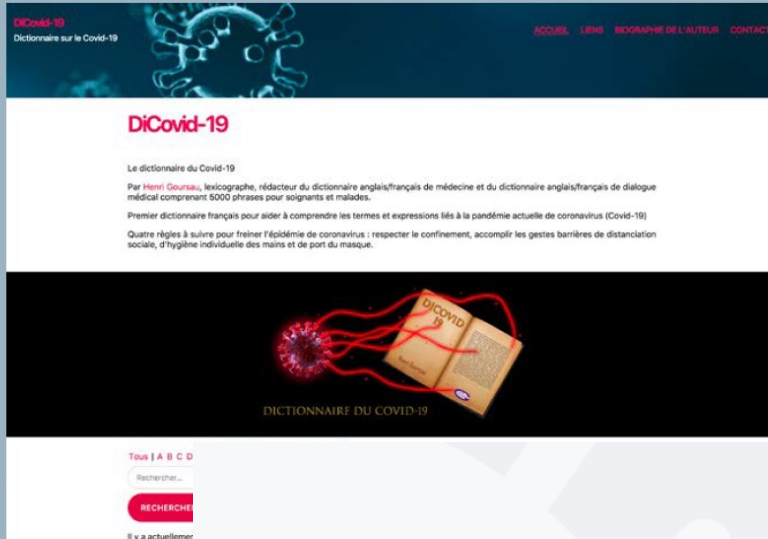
DiCovid-19
Dictionnaire sur le Covid-19

ACCUEIL LIENS BIOGRAPHIE DE L'AUTEUR CONTACT

DiCovid-19

Le dictionnaire du Covid-19

Par Henri Goursau, lexicographe, rédacteur du dictionnaire anglais/français de médecine et du dictionnaire anglais/français de dialogue médical comprenant 5000 phrases pour soignants et malades.

Premier dictionnaire français pour aider à comprendre les termes et expressions liés à la pandémie actuelle de coronavirus (Covid-19)

Quatre règles à suivre pour freiner l'épidémie de coronavirus : respecter le confinement, accomplir les gestes barrières de distanciation sociale, d'hygiène individuelle des mains et de port du masque.

DICOVID 19

DICTIONNAIRE DU COVID-19

Tous | A B C D

Rechercher...

RECHERCHE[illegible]

Il y a actuellemer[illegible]